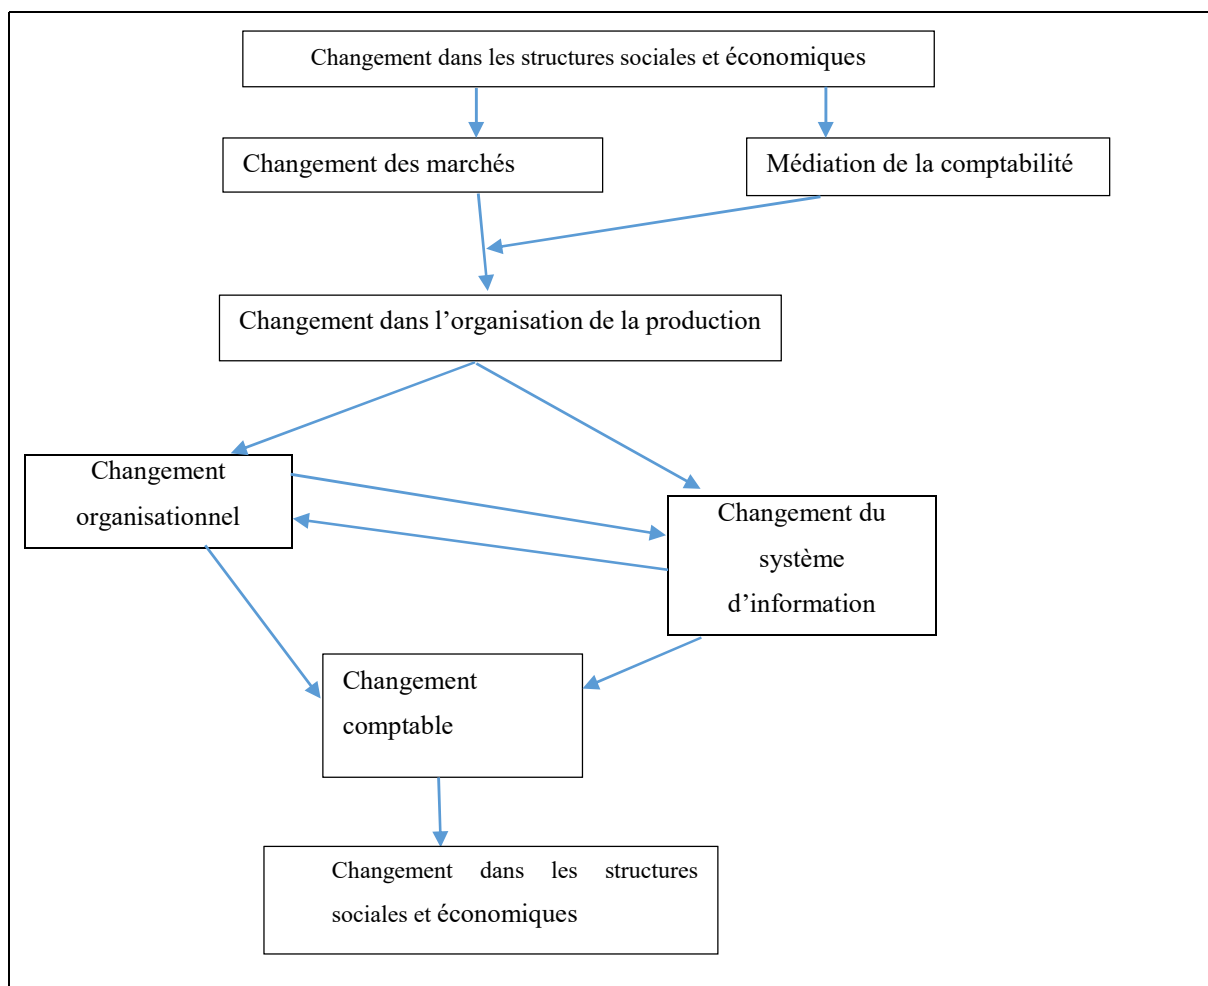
Changement dans les structures sociales et économiques

Changement des marchés

Médiation de la comptabilité

Changement dans l’organisation de la production

Changement organisationnel

Changement du système d’information

Changement comptable

Changement dans les structures sociales et économiques